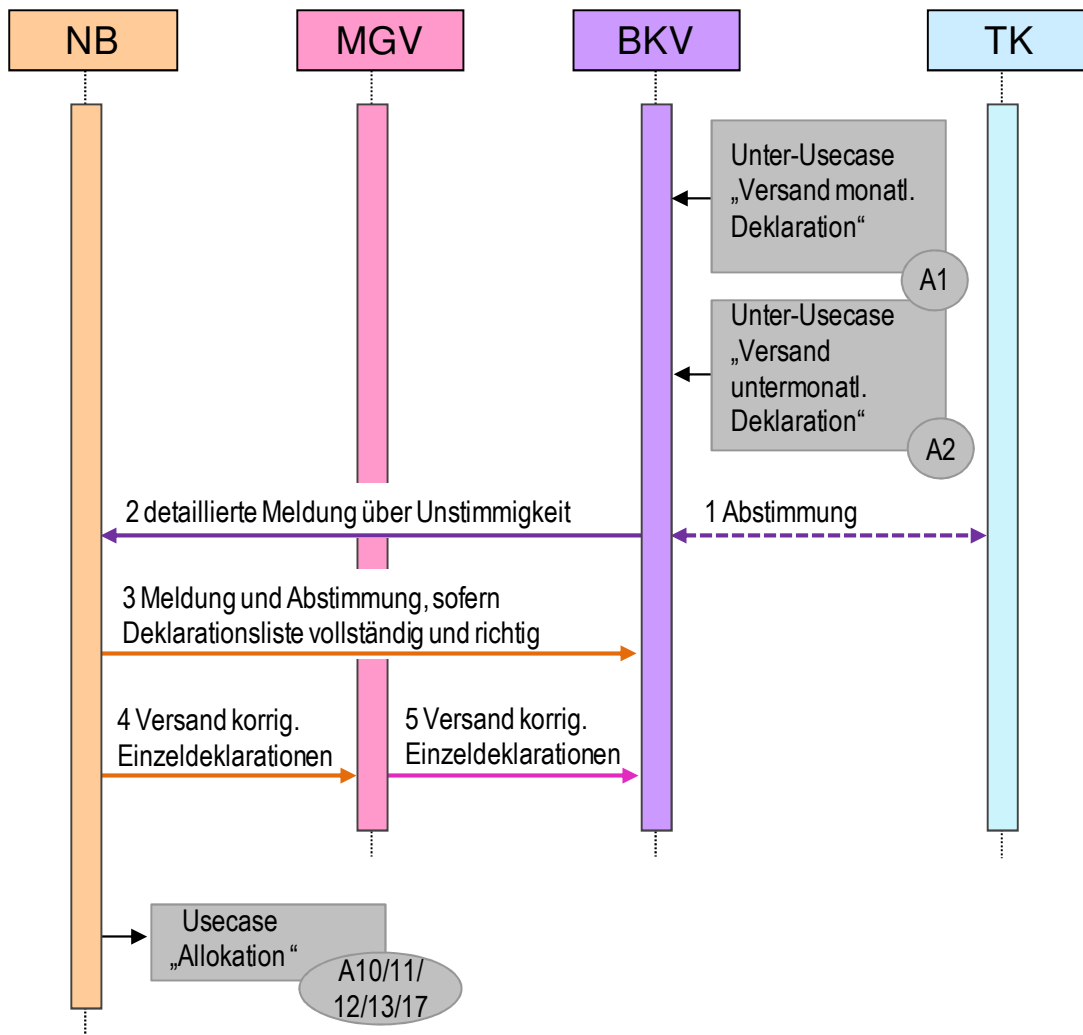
NB

MGV

BKV

TK

Unter-Usecase „Versand monatl. Deklaration“

A1

Unter-Usecase „Versand untermonatl. Deklaration“

A2

2 detaillierte Meldung über Unstimmigkeit

1 Abstimmung

3 Meldung und Abstimmung, sofern Deklarationsliste vollständig und richtig

4 Versand korrig. Einzeldeklarationen

5 Versand korrig. Einzeldeklarationen

Usecase „Allokation “

A10/11/ 12/13/17